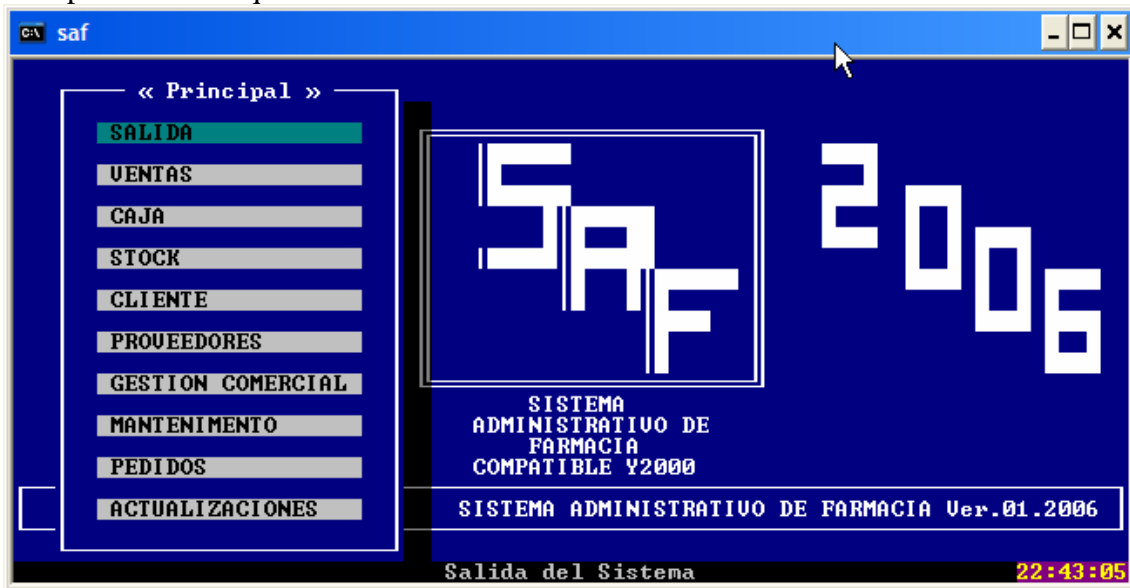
saf

« Principal »

SALIDA
VENTAS
CAJA
STOCK
CLIENTE
PROVEEDORES
GESTION COMERCIAL
MANTENIMIENTO
PEDIDOS
ACTUALIZACIONES

SAF 2006

SISTEMA ADMINISTRATIVO DE FARMACIA COMPATIBLE Y2000

SISTEMA ADMINISTRATIVO DE FARMACIA Ver.01.2006

Salida del Sistema

22:43:05